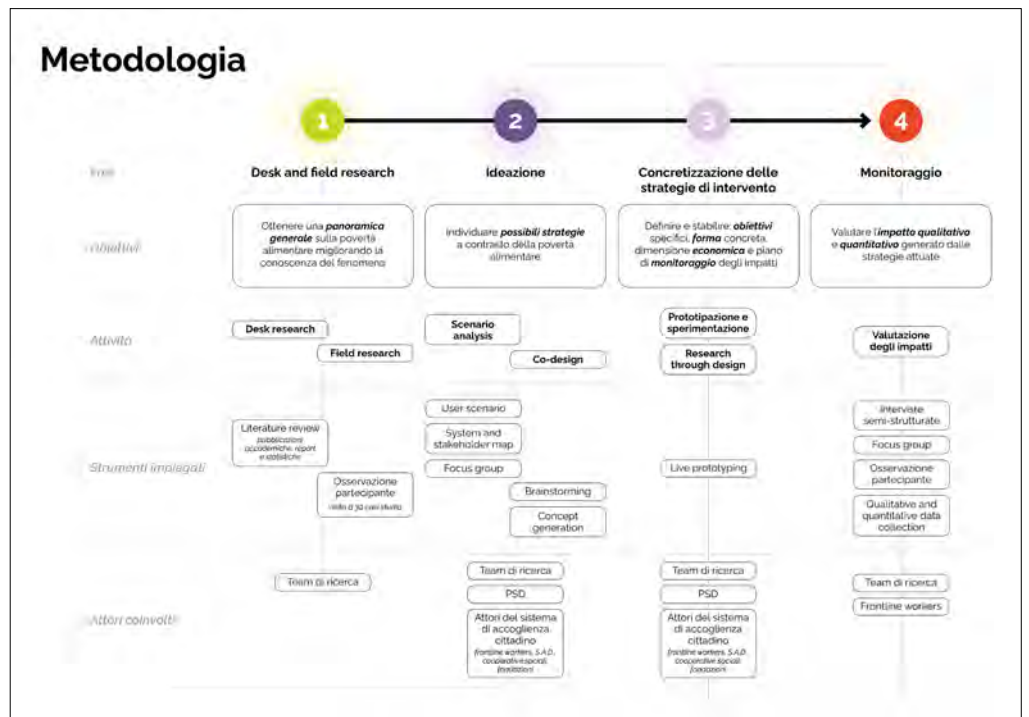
Metodologia

1 2 3 4

Fasi

Desk and field research

Ideazione

Concretizzazione delle strategie di intervento

Monitoraggio

Obiettivi

Ottenere una **panoramica generale** sulla povertà alimentare migliorando la conoscenza del fenomeno

Individuare **possibili strategie** a contrasto della povertà alimentare

Definire e stabilire: **obiettivi** specifici, **forma** concreta, dimensione **economica** e piano di **monitoraggio** degli impatti

Valutare l'**impatto qualitativo** e **quantitativo** generato dalle strategie attuate

Attività

Desk research

Field research

Scenario analysis

Co-design

Prototipazione e sperimentazione

Research through design

Valutazione degli impatti

Strumenti impiegati

Literature review (pubblicazioni accademiche, report e statistiche)

Osservazione partecipante (visite di 30 casi studio)

User scenario

System and stakeholder map

Focus group

Brainstorming

Concept generation

Live prototyping

Interviste semi-strutturate

Focus group

Osservazione partecipante

Qualitative and quantitative data collection

Attori coinvolti

Team di ricerca

Team di ricerca

PSD

Attori del sistema di accoglienza cittadino (frontline workers, S.A.D., cooperative sociali, fondazioni)

Team di ricerca

PSD

Attori del sistema di accoglienza cittadino (frontline workers, S.A.D., cooperative sociali, fondazioni)

Team di ricerca

Frontline workers